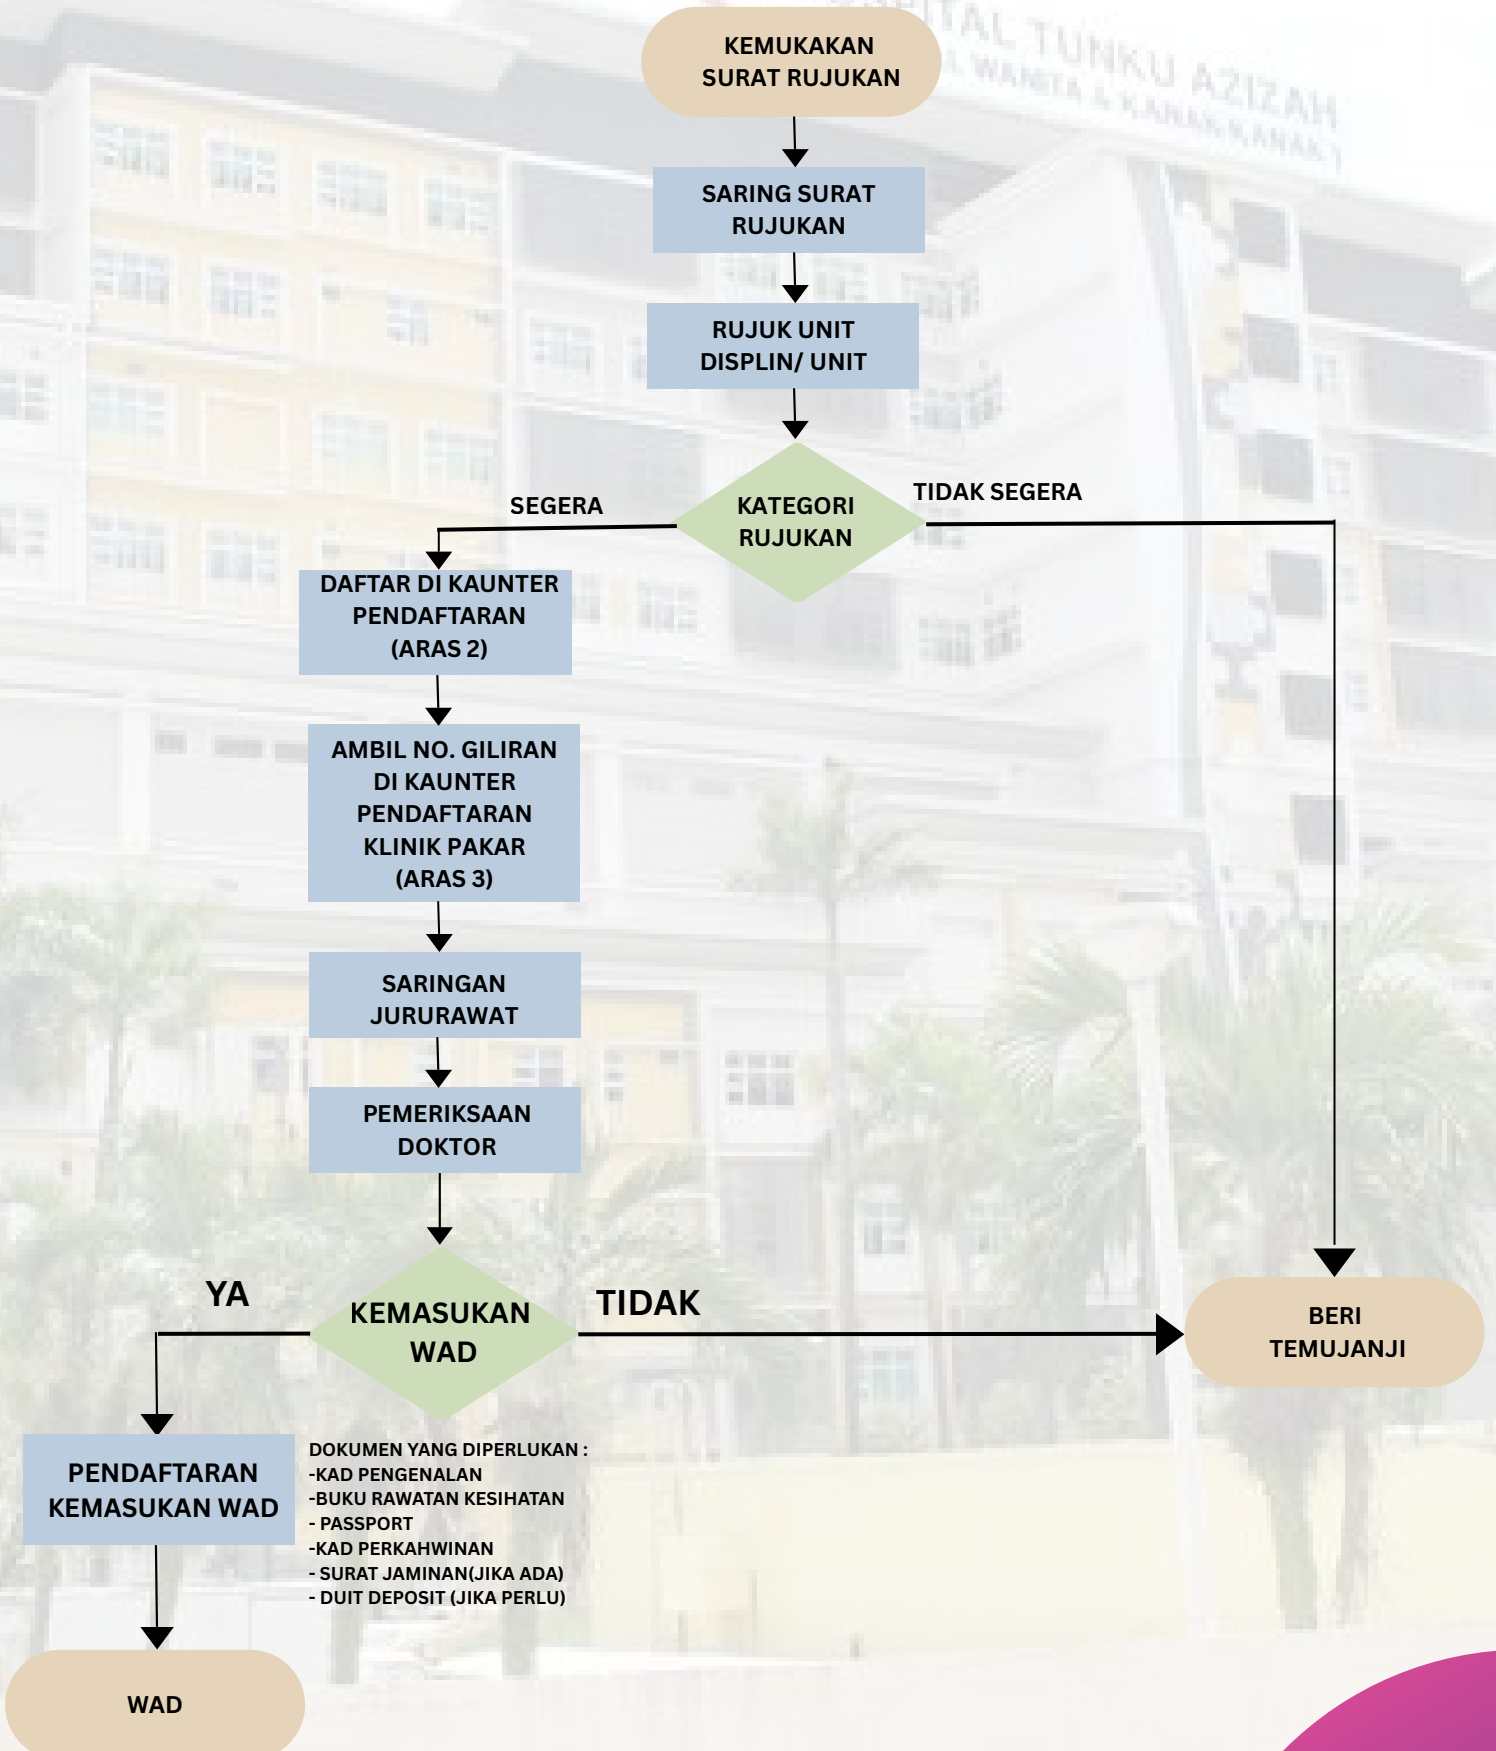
HOSPITAL TUNKU AZIZAH
(HOSPITAL WANITA & KANAK-KANAK)

KEMUKAKAN SURAT RUJUKAN

SARING SURAT RUJUKAN

RUJUK UNIT DISPLIN/ UNIT

KATEGORI RUJUKAN

SEGERA

TIDAK SEGERA

DAFTAR DI KAUNTER PENDAFTARAN (ARAS 2)

AMBIL NO. GILIRAN DI KAUNTER PENDAFTARAN KLINIK PAKAR (ARAS 3)

SARINGAN JURURAWAT

PEMERIKSAAN DOKTOR

YA

KEMASUKAN WAD

TIDAK

BERI TEMUJANJI

PENDAFTARAN KEMASUKAN WAD

DOKUMEN YANG DIPERLUKAN :
-KAD PENGENALAN
-BUKU RAWATAN KESIHATAN
- PASSPORT
-KAD PERKAHWINAN
- SURAT JAMINAN(JIKA ADA)
- DUIT DEPOSIT (JIKA PERLU)

WAD